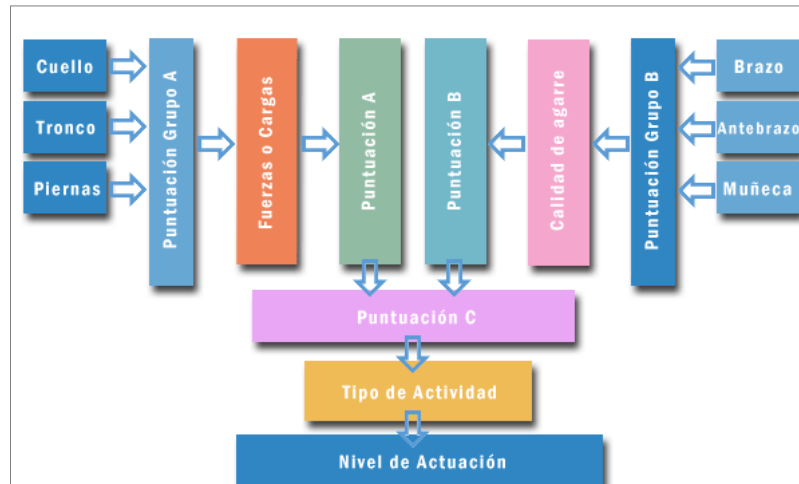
Cuello

Tronco

Piernas

Puntuación Grupo A

Fuerzas o Cargas

Puntuación A

Puntuación B

Calidad de agarre

Puntuación Grupo B

Brazo

Antebrazo

Muñeca

Puntuación C

Tipo de Actividad

Nivel de Actuación